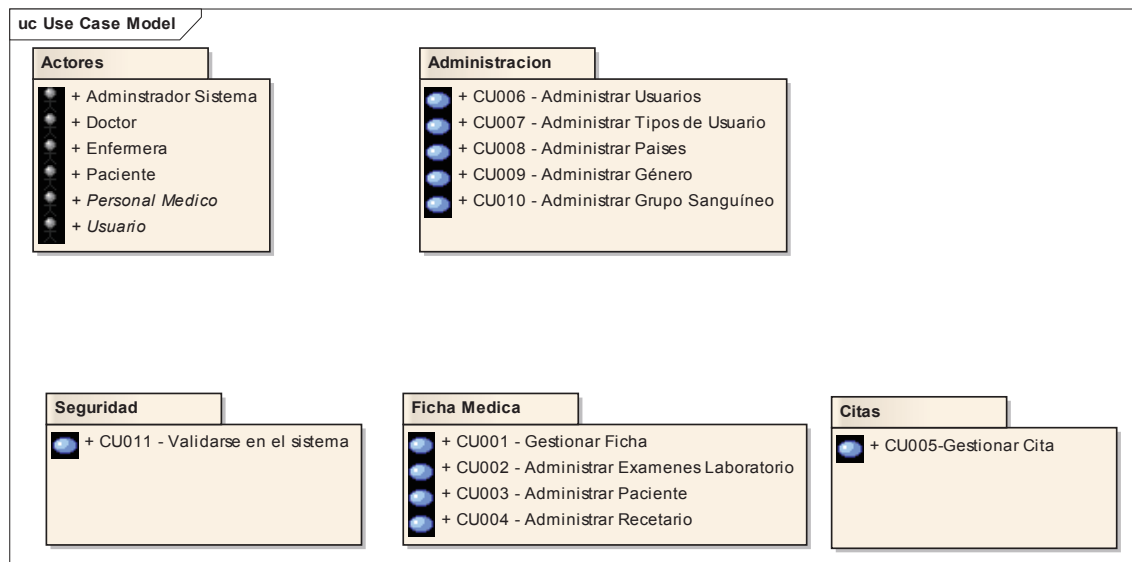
uc Use Case Model

Actores
+ Adminstrador Sistema
+ Doctor
+ Enfermera
+ Paciente
+ Personal Medico
+ Usuario

Administracion
+ CU006 - Administrar Usuarios
+ CU007 - Administrar Tipos de Usuario
+ CU008 - Administrar Paises
+ CU009 - Administrar Género
+ CU010 - Administrar Grupo Sanguíneo

Seguridad
+ CU011 - Validarse en el sistema

Ficha Medica
+ CU001 - Gestionar Ficha
+ CU002 - Administrar Examenes Laboratorio
+ CU003 - Administrar Paciente
+ CU004 - Administrar Recetario

Citas
+ CU005-Gestionar Cita